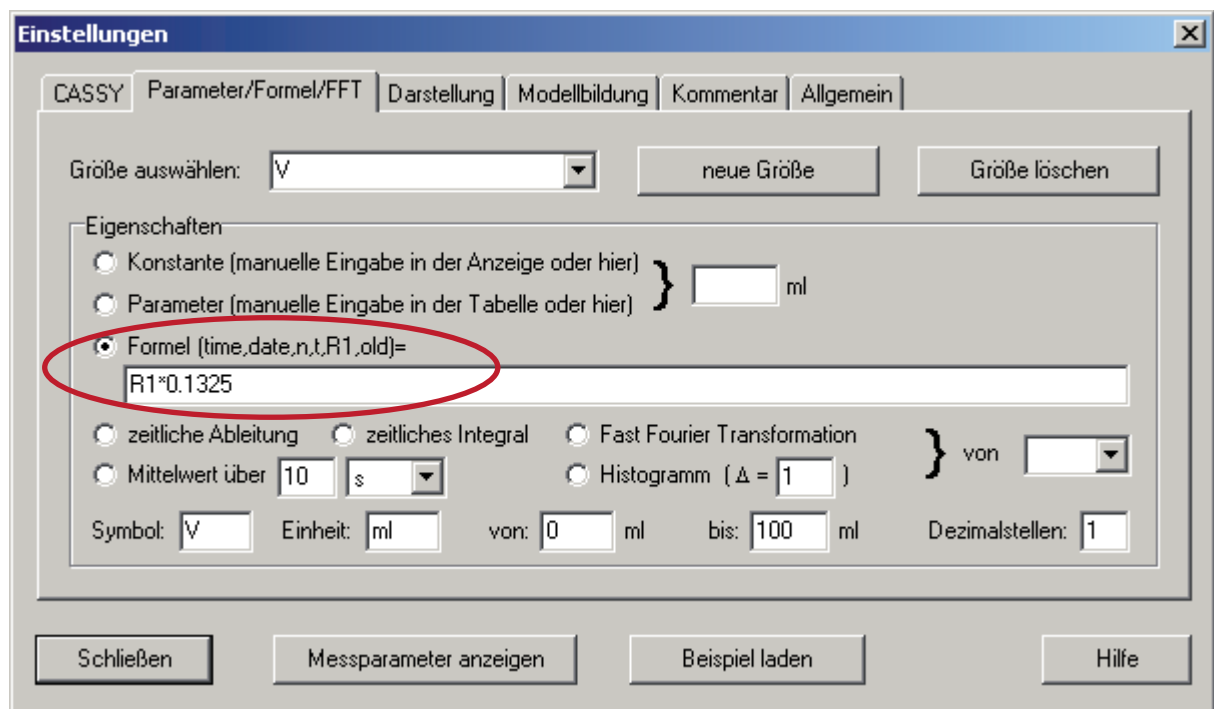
Einstellungen

CASSY | Parameter/Formel/FFT | Darstellung | Modellbildung | Kommentar | Allgemein

Größe auswählen: V

neue Größe

Größe löschen

Eigenschaften

Konstante (manuelle Eingabe in der Anzeige oder hier)

Parameter (manuelle Eingabe in der Tabelle oder hier)

ml

Formel (time,date,n,t,R1,old)=

R1*0.1325

zeitliche Ableitung

zeitliches Integral

Fast Fourier Transformation

Mittelwert über 10 s

Histogramm ( $\Delta$ = 1 )

von

Symbol: V

Einheit: ml

von: 0 ml

bis: 100 ml

Dezimalstellen: 1

Schließen

Messparameter anzeigen

Beispiel laden

Hilfe